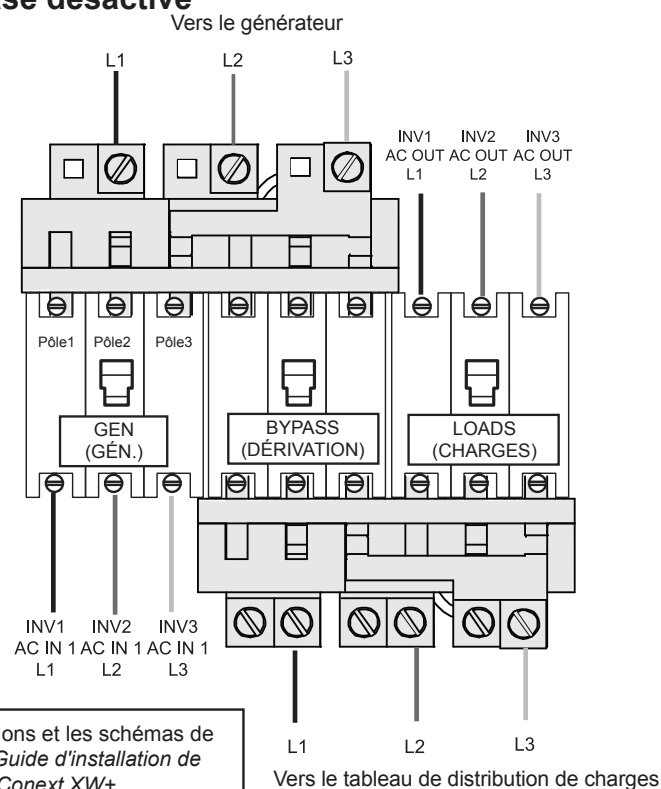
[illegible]se désactivé

Vers le générateur

L1 L2 L3

INV1 AC OUT L1
INV2 AC OUT L2
INV3 AC OUT L3

Pôle1 Pôle2 Pôle3

GEN (GÉN.)

BYPASS (DÉRIVATION)

LOADS (CHARGES)

INV1 AC IN 1 L1
INV2 AC IN 1 L2
INV3 AC IN 1 L3

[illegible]ons et les schémas de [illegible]Guide d'installation de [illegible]Conext XW+

L1 L2 L3

Vers le tableau de distribution de charges